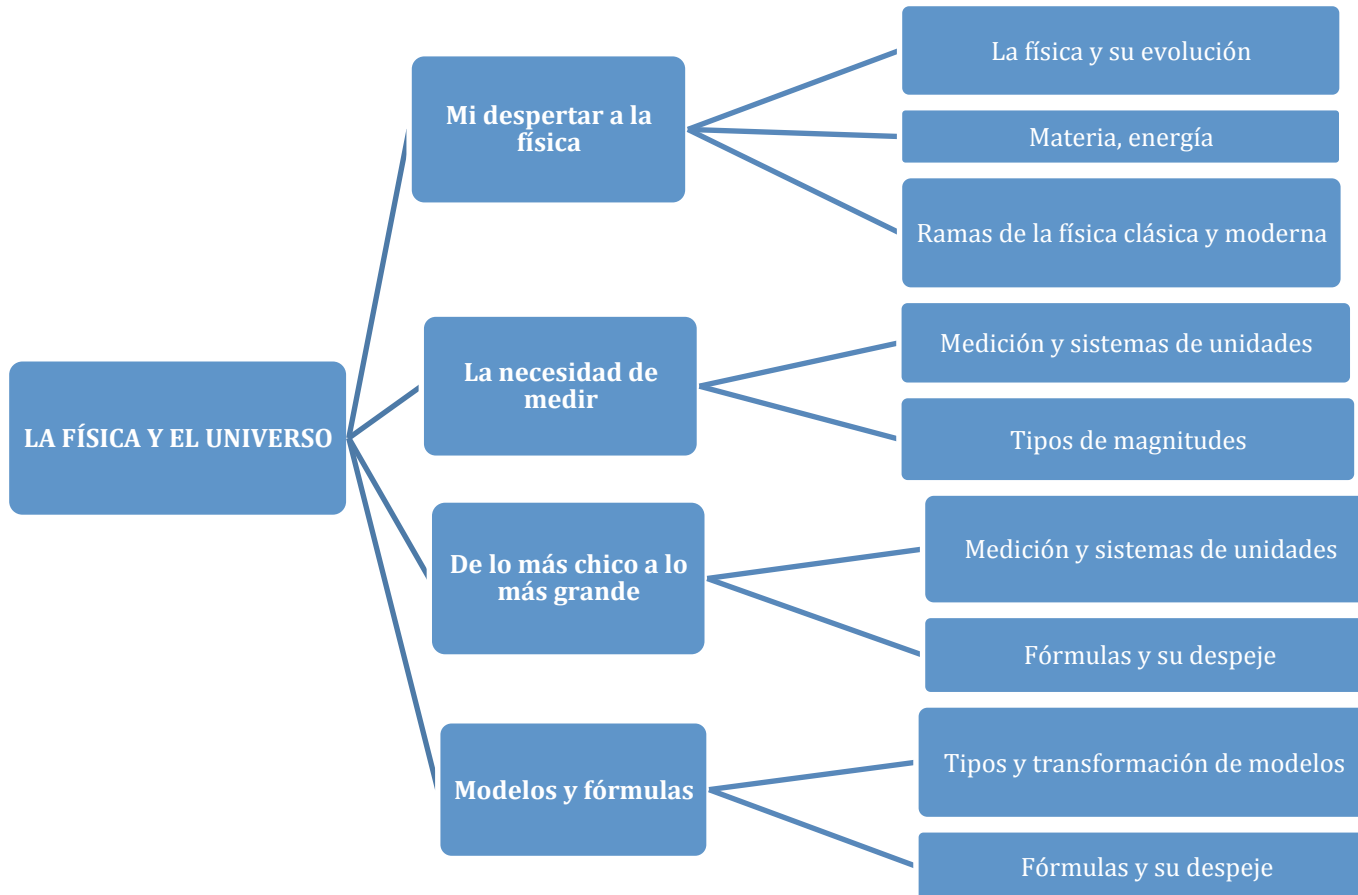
LA FÍSICA Y EL UNIVERSO

Mi despertar a la física

La física y su evolución

Materia, energía

Ramas de la física clásica y moderna

La necesidad de medir

Medición y sistemas de unidades

Tipos de magnitudes

De lo más chico a lo más grande

Medición y sistemas de unidades

Fórmulas y su despeje

Modelos y fórmulas

Tipos y transformación de modelos

Fórmulas y su despeje